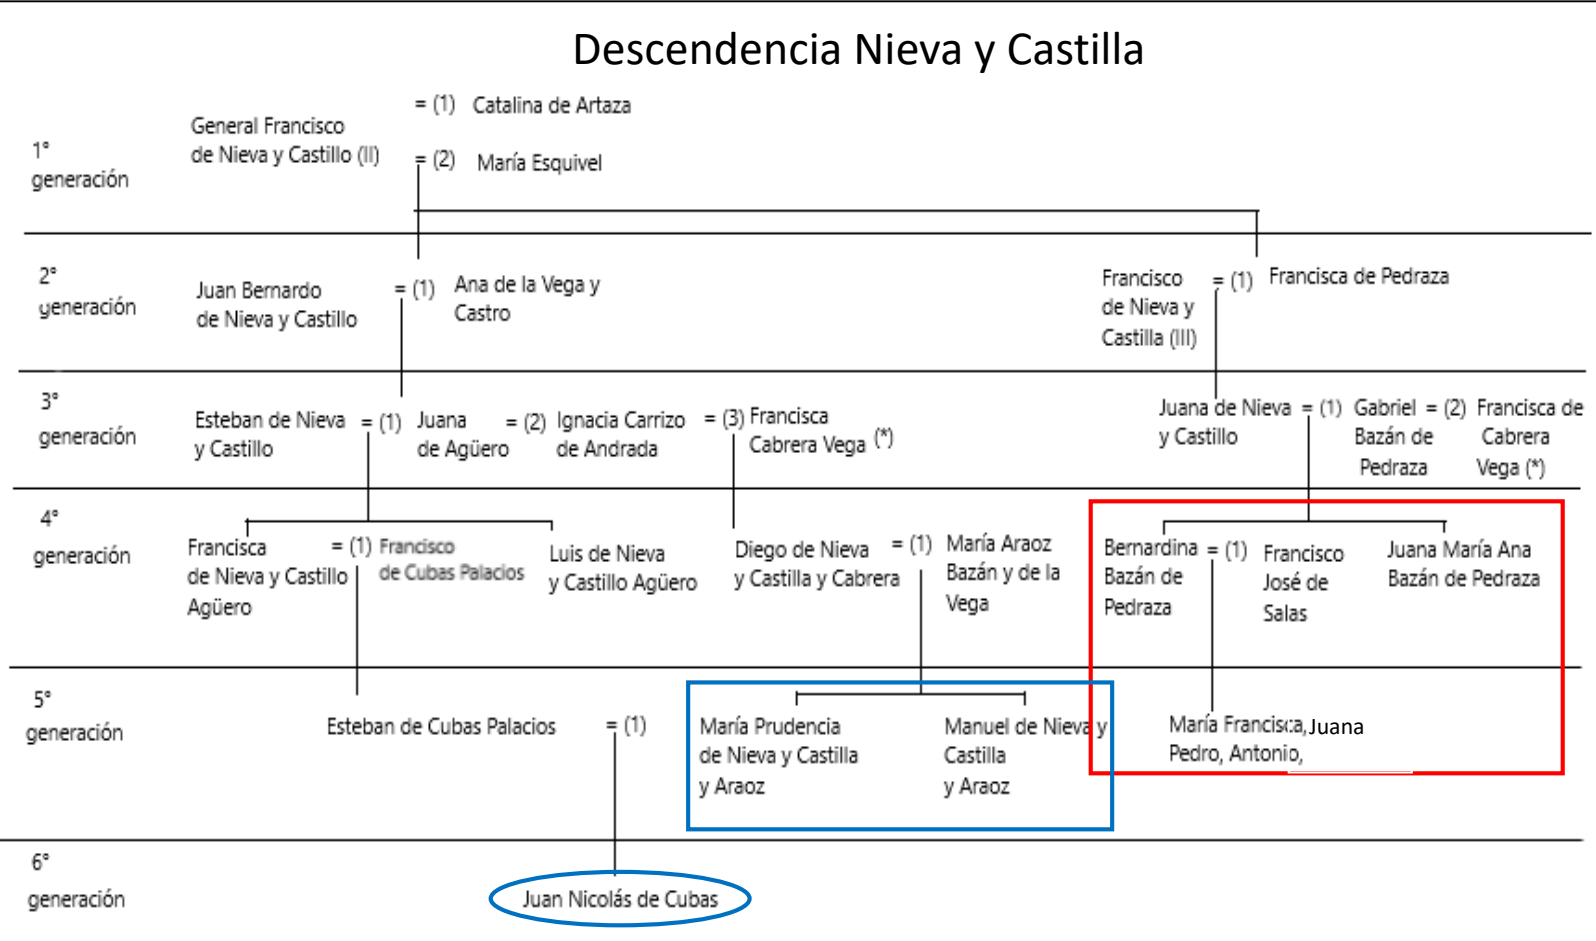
Descendencia Nieva y Castilla

1° generación

General Francisco de Nieva y Castillo (II)

= (1) Catalina de Artaza

= (2) María Esquivel

2° generación

Juan Bernardo de Nieva y Castillo

= (1) Ana de la Vega y Castro

Francisco de Nieva y Castilla (III)

= (1) Francisca de Pedraza

3° generación

Esteban de Nieva y Castillo

= (1) Juana de Agüero

= (2) Ignacia Carrizo de Andrada

= (3) Francisca Cabrera Vega (*)

Juana de Nieva y Castillo

= (1) Gabriel Bazán de Pedraza

= (2) Francisca de Cabrera Vega (*)

4° generación

Francisca de Nieva y Castillo Agüero

= (1) Francisco de Cubas Palacios

Luis de Nieva y Castillo Agüero

Diego de Nieva y Castilla y Cabrera

= (1) María Araoz Bazán y de la Vega

Bernardina Bazán de Pedraza

= (1) Francisco José de Salas

Juana María Ana Bazán de Pedraza

5° generación

Esteban de Cubas Palacios

= (1)

María Prudencia de Nieva y Castilla y Araoz

Manuel de Nieva y Castilla y Araoz

María Francisca, Juana Pedro, Antonio,

6° generación

Juan Nicolás de Cubas